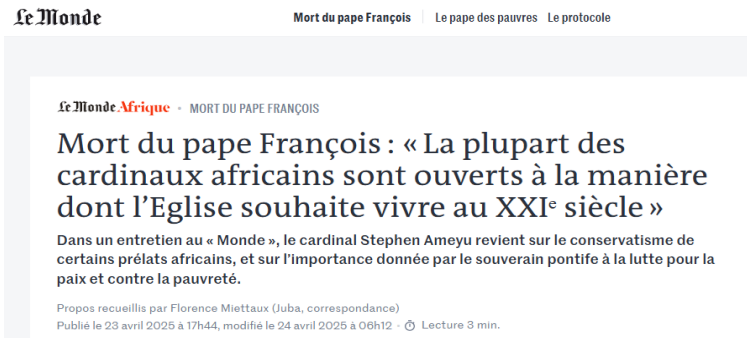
Le Monde

Mort du pape François | Le pape des pauvres | Le protocole

Le Monde Afrique • MORT DU PAPE FRANÇOIS

Mort du pape François : « La plupart des cardinaux africains sont ouverts à la manière dont l'Eglise souhaite vivre au XXI$^{e}$ siècle »

Dans un entretien au « Monde », le cardinal Stephen Ameyu revient sur le conservatisme de certains prélats africains, et sur l'importance donnée par le souverain pontife à la lutte pour la paix et contre la pauvreté.

Propos recueillis par Florence Miettaux (Juba, correspondance)

Publié le 23 avril 2025 à 17h44, modifié le 24 avril 2025 à 06h12 • Lecture 3 min.